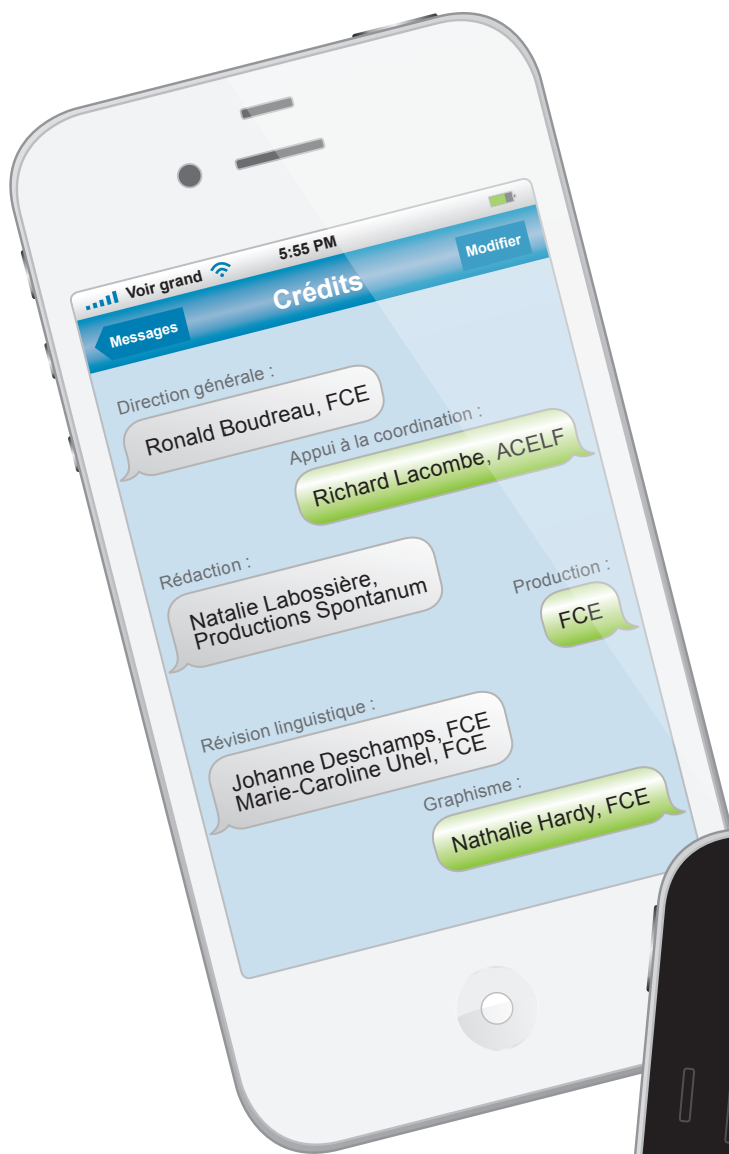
Voir grand
5:55 PM
Crédits
Messages
Modifier

Direction générale :
Ronald Boudreau, FCE

Appui à la coordination :
Richard Lacombe, ACELF

Rédaction :
Natalie Labossière, Productions Spontanum

Production :
FCE

Révision linguistique :
Johanne Deschamps, FCE
Marie-Caroline Uhel, FCE

Graphisme :
Nathalie Hardy, FCE